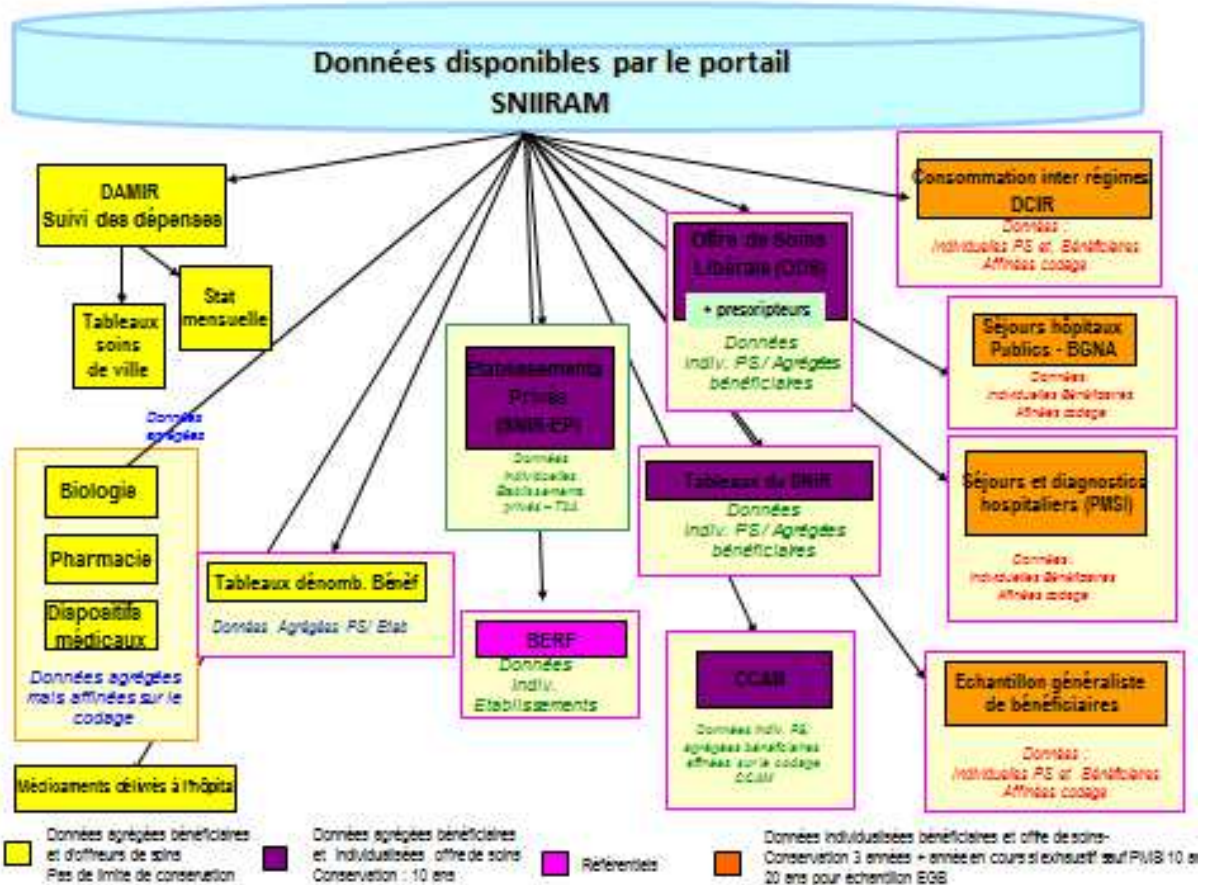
Données disponibles par le portail SNIIRAM

DAMIR
Suivi des dépenses

Tableaux soins de ville

Stat mensuelle

Données agrégées

Biologie

Pharmacie

Dispositifs médicaux

Données agrégées mais affinées sur le codage

Médicaments délivrés à l'hôpita

Tableaux dénomb. Bénéf

Donnés Agrégées PS/ Etab

Etablissements Privés (SNIR-EP)

Données individuelles Etablissements privés – T2A

BERF
Données Indiv. Etablissements

Offre de Soins Libérale (OSS)

+ prescripteurs

Données indiv. PS/ Agrégées bénéficiaires

Tableaux du SNIR

Données indiv. PS/ Agrégées bénéficiaires

CCAM

Données indiv. PS, agrégées bénéficiaires affinées sur le codage CCAM

Consommation inter régimes DCIR

Donnés : Individuelles PS et Bénéficiaires Affinées codage

Séjours hôpitaux Publics - BGNA

Données : Individuelles Bénéficiaires Affinées codage

Séjours et diagnostics hospitaliers (PMSI)

Données : Individuelles Bénéficiaires Affinées codage

Echantillon généraliste de bénéficiaires

Donnés : Individuelles PS et Bénéficiaires Affinées codage

Données agrégées bénéficiaires et d'offreurs de soins Pas de limite de conservation

Données agrégées bénéficiaires et individualisées offre de soins Conservation : 10 ans

Référentiels

Données individualisées bénéficiaires et offre de soins- Conservation 3 années + année en cours si exhaustif sauf PMSI 10 a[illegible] 20 ans pour échantillon EGB